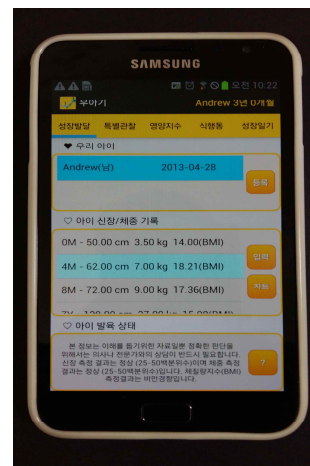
SAMSUNG

오전 10:22

부아기

Andrew 3년 0개월

성장발달 | 특별관찰 | 영양지수 | 식행동 | 성장일기

❤ 우리 아이

Andrew(남) 2013-04-28

등록

♡ 아이 신장/체중 기록

0M - 50.00 cm 3.50 kg 14.00(BMI)

4M - 62.00 cm 7.00 kg 18.21(BMI)

8M - 72.00 cm 9.00 kg 17.36(BMI)

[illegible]

입력

저장

♡ 아이 발육 상태

본 정보는 이해를 돕기위한 자료일뿐 정확한 판단을 위해서는 의사나 전문가와의 상담이 반드시 필요합니다. 신장 측정 결과는 정상 (25-50백분위수)이며 체중 측정 결과는 정상 (25-50백분위수)입니다. 체질량지수(BMI) 측정결과는 비만경향입니다.

?